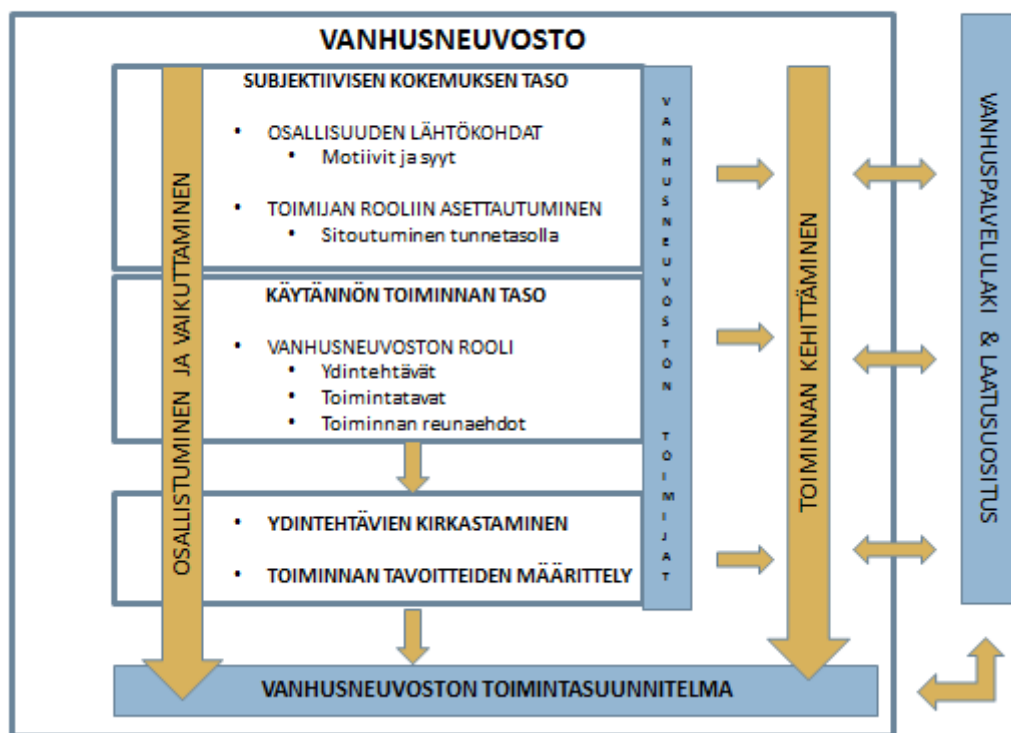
VANHUSNEUVOSTO

OSALLISTUMINEN JA VAIKUTTAMINEN

SUBJEKTIIVISEN KOKEMUKSEN TASO

• OSALLISUUDEN LÄHTÖKOHDAT
  • Motiivit ja syyt

• TOIMIJAN ROOLIIN ASETTAUTUMINEN
  • Sitoutuminen tunnetasolla

KÄYTÄNNÖN TOIMINNAN TASO

• VANHUSNEUVOSTON ROOLI
  • Ydintehtävät
  • Toimintatavat
  • Toiminnan reunaehdot

• YDINTEHTÄVIEN KIRKASTAMINEN

• TOIMINNAN TAVOITTEIDEN MÄÄRITTELY

VANHUSNEUVOSTON TOIMIJAT

TOIMINNAN KEHITTÄMINEN

VANHUSPALVELULAKI & LAATUSUOSITUS

VANHUSNEUVOSTON TOIMINTASUUNNITELMA